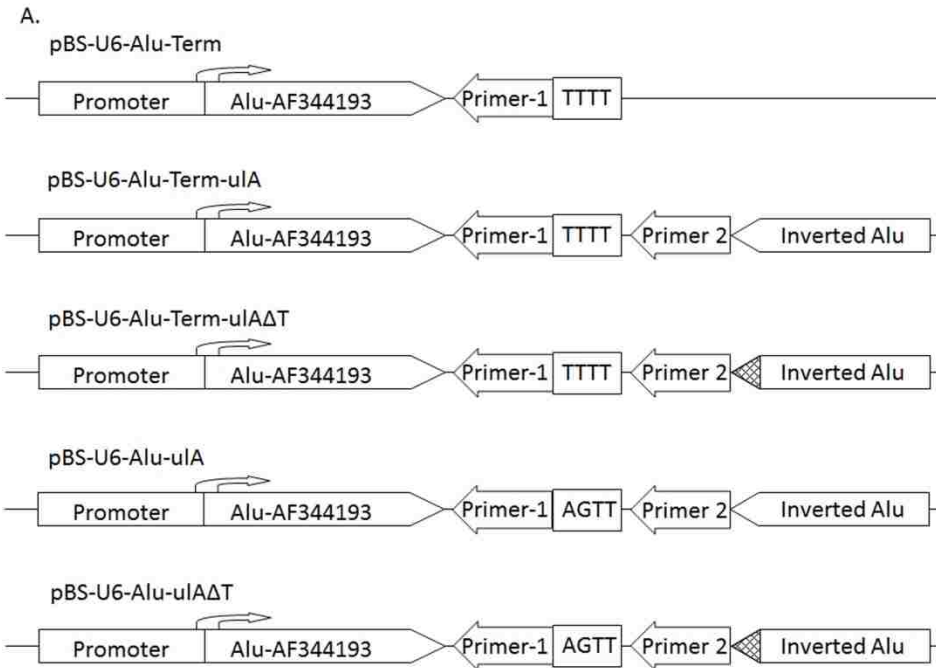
A.

pBS-U6-Alu-Term

Promoter Alu-AF344193 Primer-1 TTTT

pBS-U6-Alu-Term-uIA

Promoter Alu-AF344193 Primer-1 TTTT Primer 2 Inverted Alu

pBS-U6-Alu-Term-uIAΔT

Promoter Alu-AF344193 Primer-1 TTTT Primer 2 Inverted Alu

pBS-U6-Alu-uIA

Promoter Alu-AF344193 Primer-1 AGTT Primer 2 Inverted Alu

pBS-U6-Alu-uIAΔT

Promoter Alu-AF344193 Primer-1 AGTT Primer 2 Inverted Alu